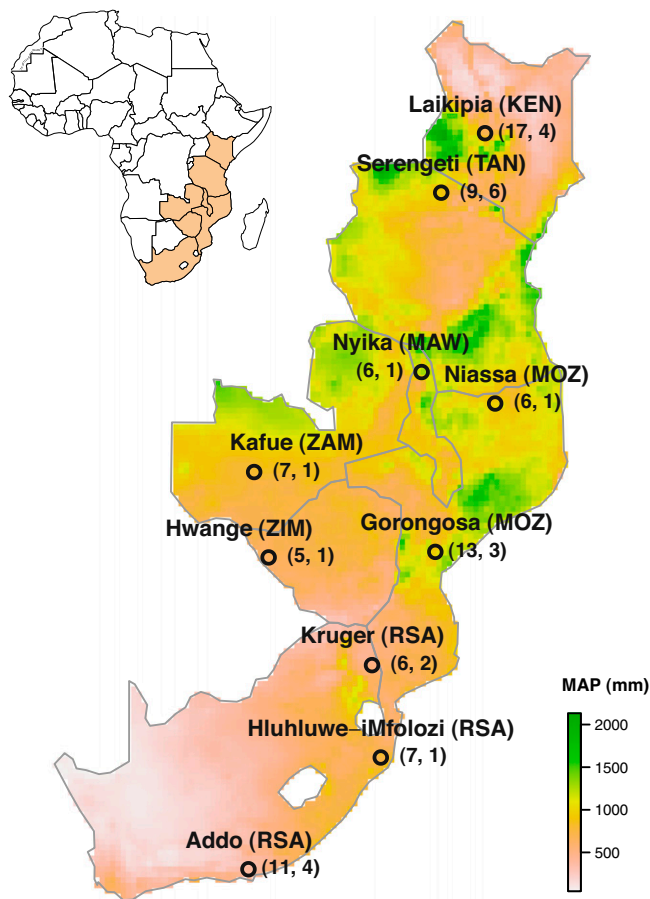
Laikipia (KEN)
(17, 4)
Serengeti (TAN)
(9, 6)
Nyika (MAW)
(6, 1)
Niassa (MOZ)
(6, 1)
Kafue (ZAM)
(7, 1)
Hwange (ZIM)
(5, 1)
Gorongosa (MOZ)
(13, 3)
Kruger (RSA)
(6, 2)
Hluhluwe–iMfolozi (RSA)
(7, 1)
Addo (RSA)
(11, 4)

MAP (mm)
2000
1500
1000
500